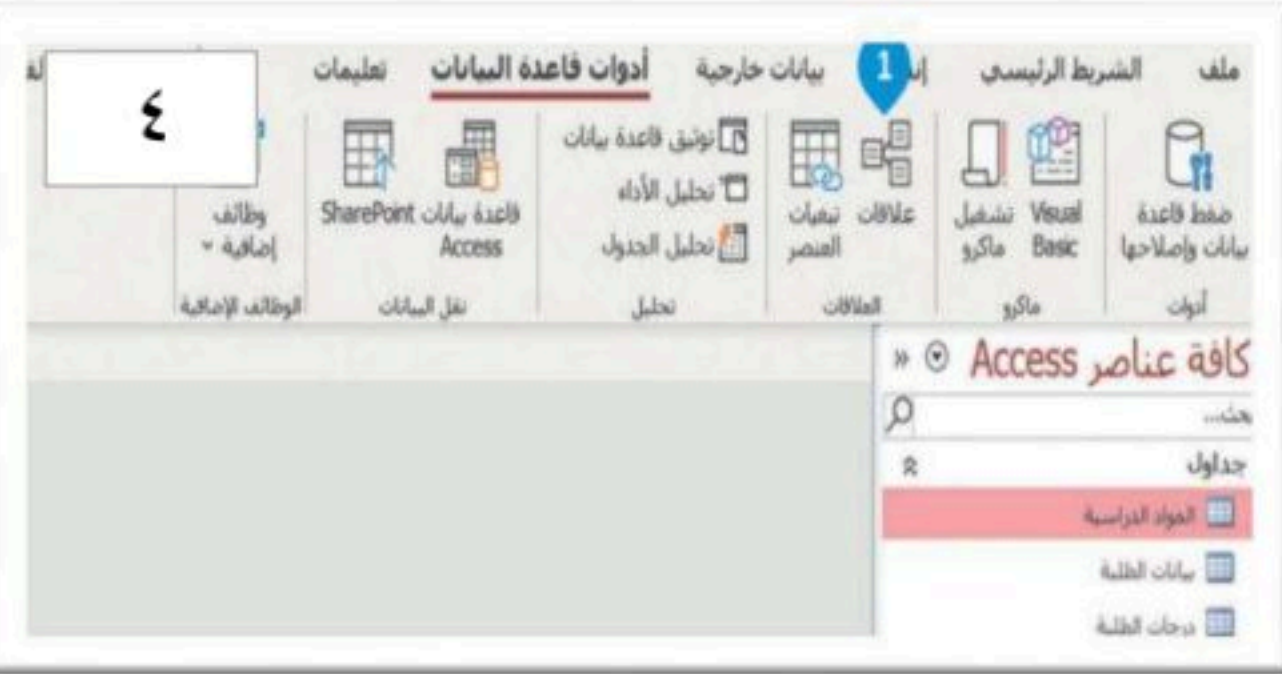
ملف الشريط الرئيسي إن 1 بيانات خارجية أدوات قاعدة البيانات تعليمات لة

٤

ضغط قاعدة بيانات وإصلاحها
أدوات

Visual Basic تشغيل ماكرو
ماكرو

علاقات تبعيات العنصر
العلاقات

توثيق قاعدة بيانات
تحليل الأداء
تحليل الجدول
تحليل

قاعدة بيانات Access SharePoint
نقل البيانات

وظائف إضافية
الوظائف الإضافية

كافة عناصر Access

بحث...

جداول

المواد الدراسية

بيانات الطلبة

درجات الطلبة